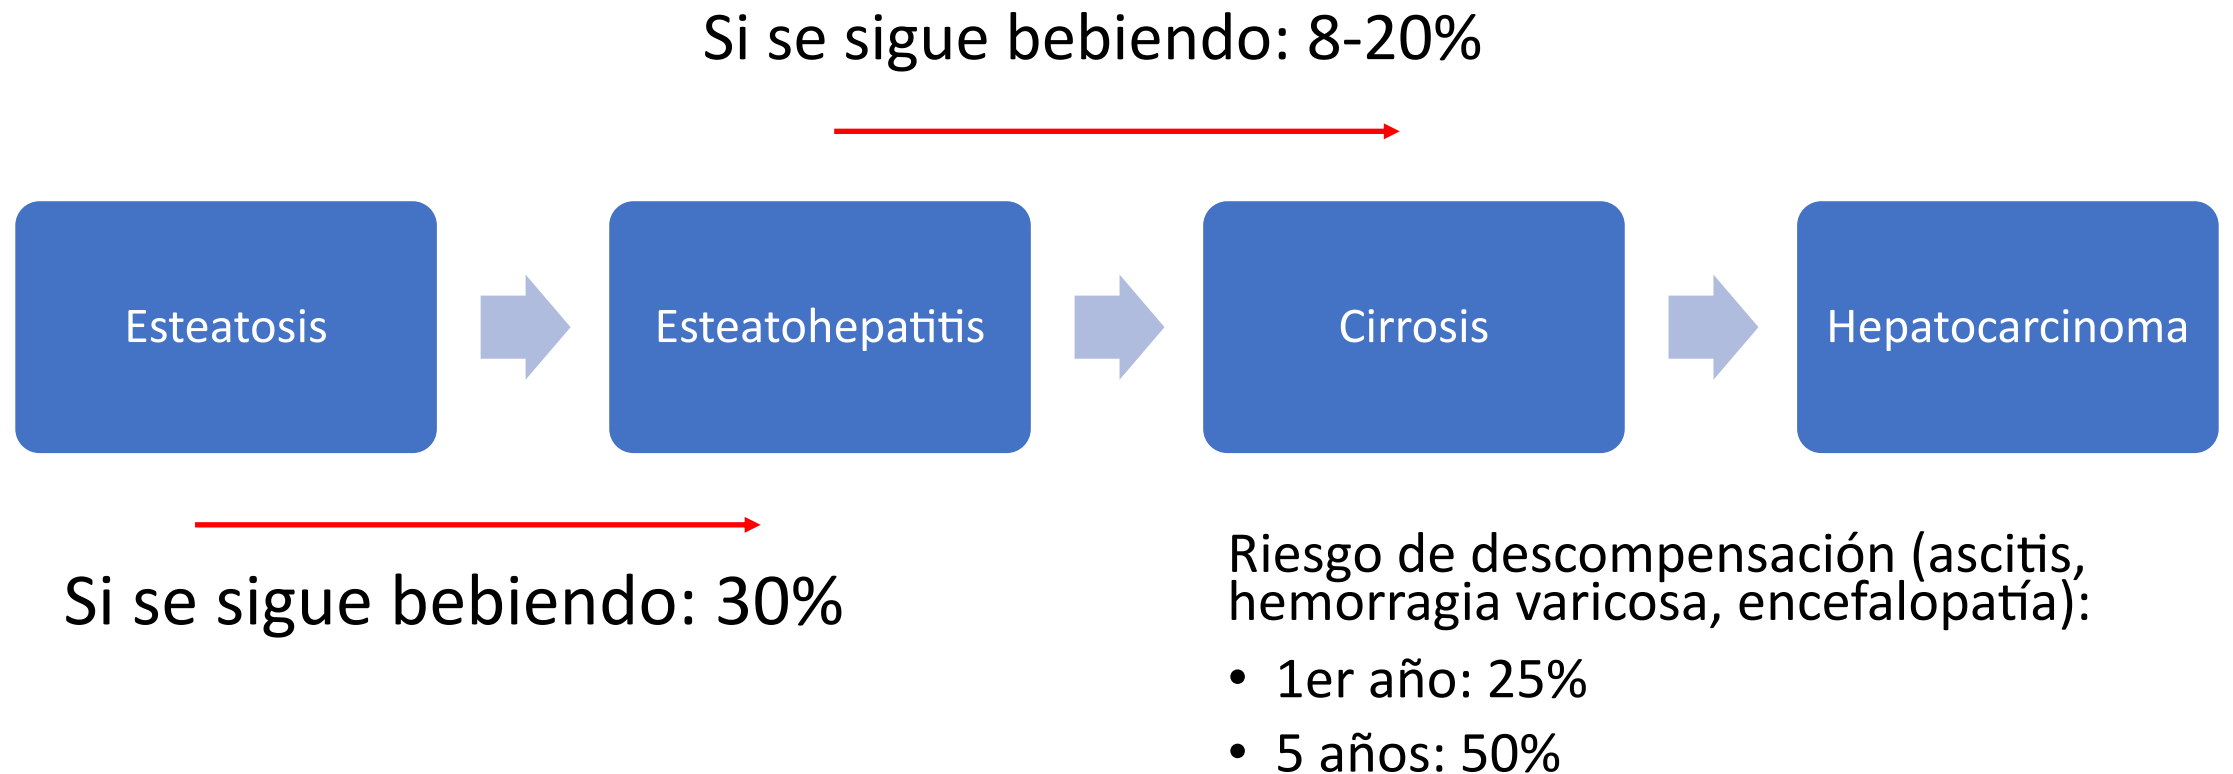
Si se sigue bebiendo: 8-20%

Esteatosis

Esteatohepatitis

Cirrosis

Hepatocarcinoma

Si se sigue bebiendo: 30%

Riesgo de descompensación (ascitis, hemorragia varicosa, encefalopatía):

• 1er año: 25%
• 5 años: 50%